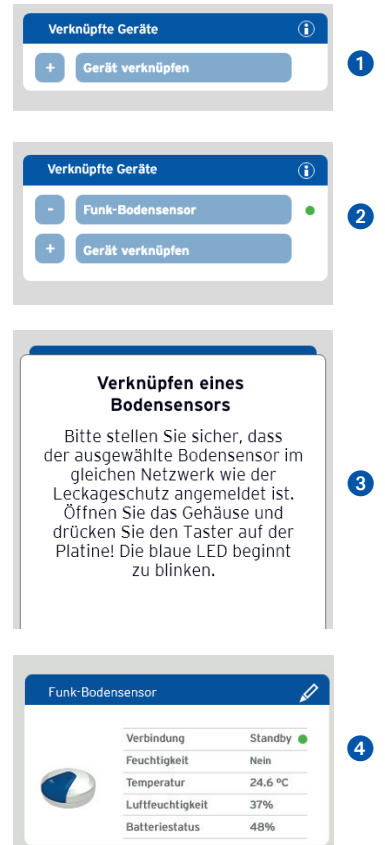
Verknüpfte Geräte

+ Gerät verknüpfen

1

Verknüpfte Geräte

- Funk-Bodensensor

+ Gerät verknüpfen

2

Verknüpfen eines Bodensensors

Bitte stellen Sie sicher, dass der ausgewählte Bodensensor im gleichen Netzwerk wie der Leckageschutz angemeldet ist. Öffnen Sie das Gehäuse und drücken Sie den Taster auf der Platine! Die blaue LED beginnt zu blinken.

3

Funk-Bodensensor

| Verbindung | Standby |
|---|---|
| Feuchtigkeit | Nein |
| Temperatur | 24.6 °C |
| Luftfeuchtigkeit | 37% |
| Batteriestatus | 48% |

4